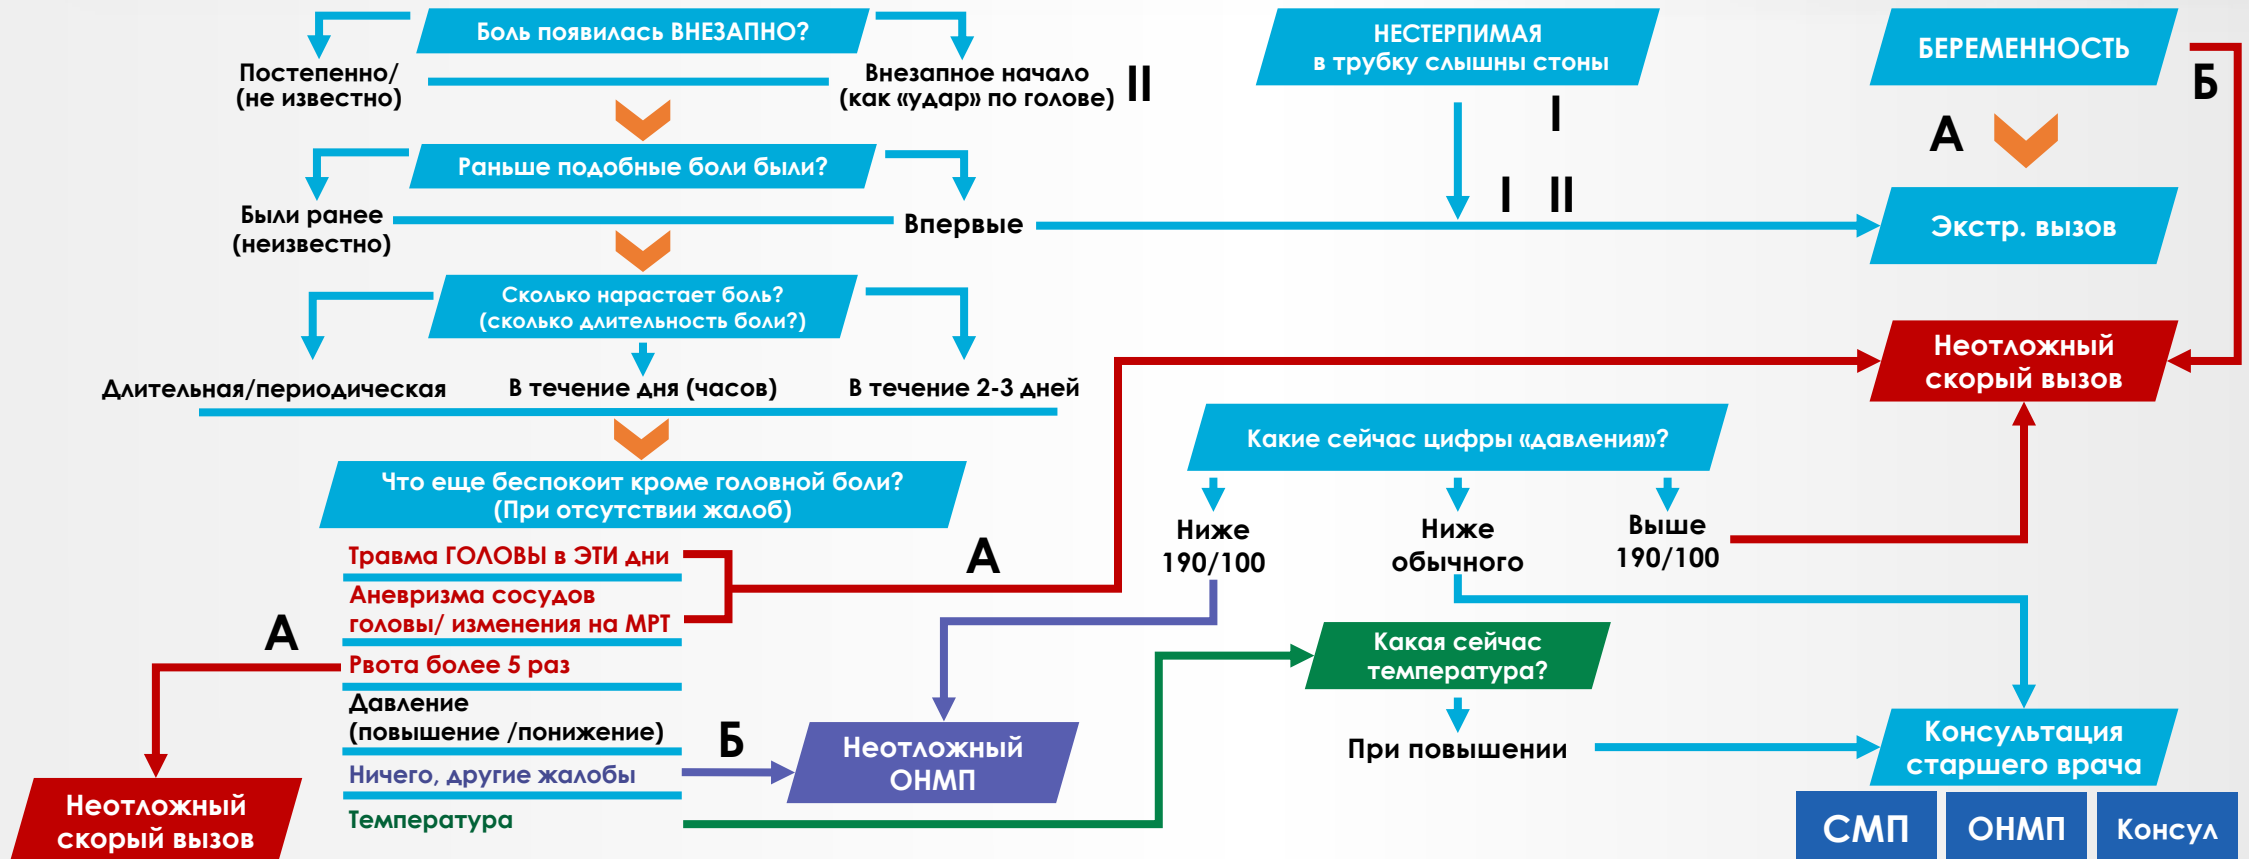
Боль появилась ВНЕЗАПНО?

Постепенно/ (не известно)

Внезапное начало (как «удар» по голове)

II

Раньше подобные боли были?

Были ранее (неизвестно)

Впервые

Сколько нарастает боль? (сколько длительность боли?)

Длительная/периодическая

В течение дня (часов)

В течение 2-3 дней

Что еще беспокоит кроме головной боли? (При отсутствии жалоб)

Травма ГОЛОВЫ в ЭТИ дни

Аневризма сосудов головы/ изменения на МРТ

А

А

Рвота более 5 раз

Давление (повышение /понижение)

Б

Ничего, другие жалобы

Температура

Неотложный скорый вызов

Неотложный ОНМП

НЕСТЕРПИМАЯ в трубку слышны стоны

I

I II

БЕРЕМЕННОСТЬ

Б

А

Экстр. вызов

Неотложный скорый вызов

Какие сейчас цифры «давления»?

Ниже 190/100

Ниже обычного

Выше 190/100

Какая сейчас температура?

При повышении

Консультация старшего врача

СМП

ОНМП

Консул